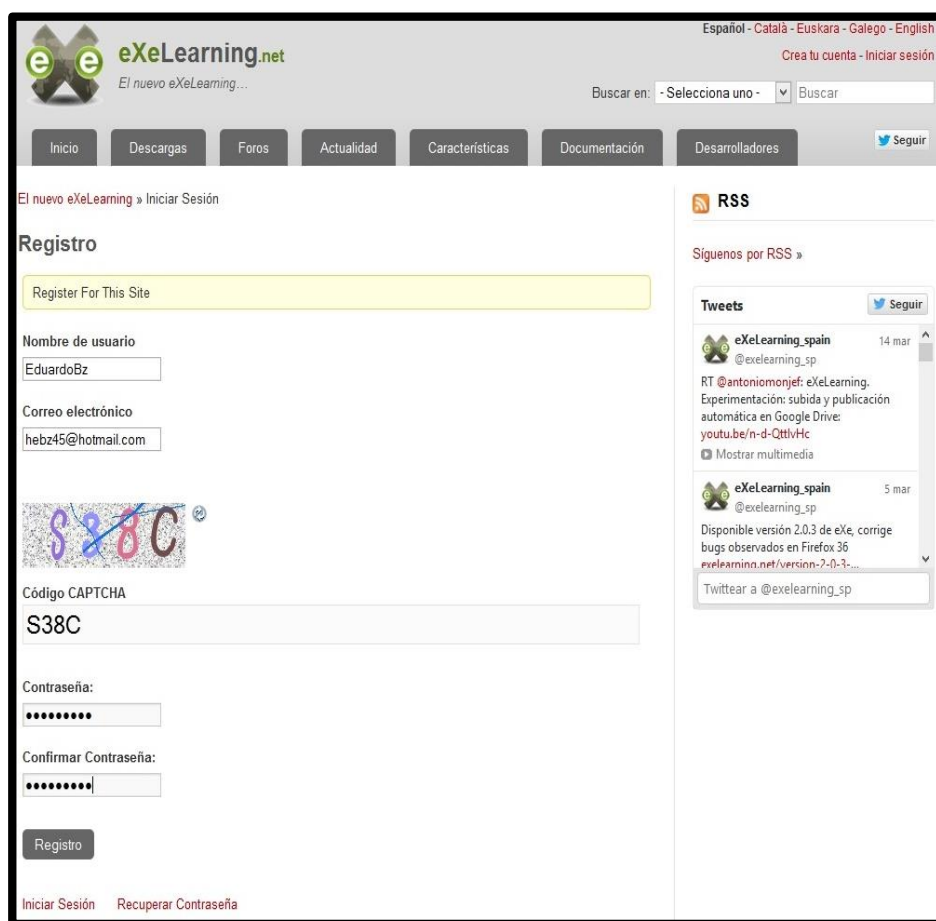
eXeLearning.net
El nuevo eXeLearning...

Español - Català - Euskara - Galego - English
Crea tu cuenta - Iniciar sesión
Buscar en: - Selecciona uno - Buscar

Inicio Descargas Foros Actualidad Características Documentación Desarrolladores
Seguir

El nuevo eXeLearning » Iniciar Sesión

Registro

Register For This Site

Nombre de usuario
EduardoBz

Correo electrónico
hebz45@hotmail.com

S38C

Código CAPTCHA
S38C

Contraseña:
•••••••••

Confirmar Contraseña:
•••••••••

Registro

Iniciar Sesión Recuperar Contraseña

RSS

Síguenos por RSS »

Tweets
Seguir

eXeLearning_spain
@exelearning_sp
14 mar
RT @antoniomonjef: eXeLearning. Experimentación: subida y publicación automática en Google Drive: youtu.be/n-d-QttlvHc
Mostrar multimedia

eXeLearning_spain
@exelearning_sp
5 mar
Disponible versión 2.0.3 de eXe, corrige bugs observados en Firefox 36 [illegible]

Twittear a @exelearning_sp